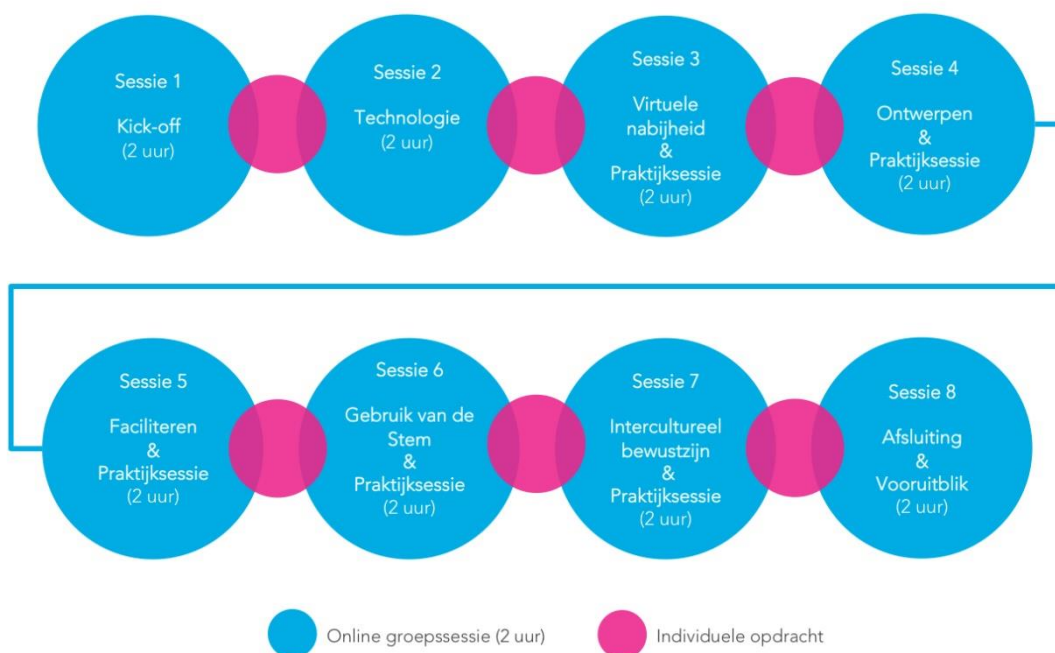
Sessie 1

Kick-off
(2 uur)

Sessie 2

Technologie
(2 uur)

Sessie 3

Virtuele nabijheid
&
Praktijksessie
(2 uur)

Sessie 4

Ontwerpen
&
Praktijksessie
(2 uur)

Sessie 5

Faciliteren
&
Praktijksessie
(2 uur)

Sessie 6

Gebruik van de Stem
&
Praktijksessie
(2 uur)

Sessie 7

Intercultureel bewustzijn
&
Praktijksessie
(2 uur)

Sessie 8

Afsluiting
&
Vooruitblik
(2 uur)

Online groepssessie (2 uur)

Individuele opdracht